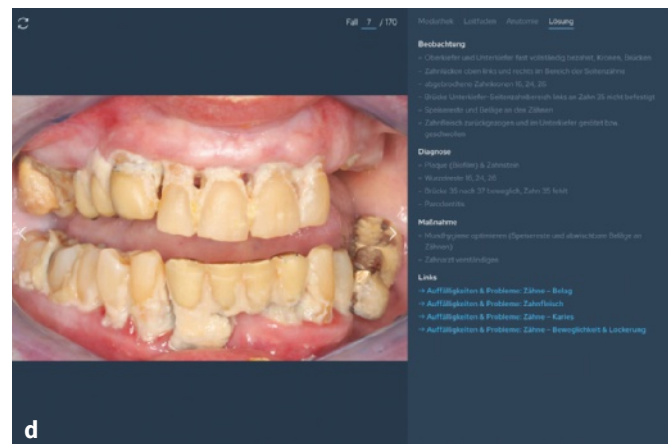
Fall 7 / 170

Musterbsp Leitfaden Anatomie Lösung

Beobachtung

- Oberkiefer und Unterkiefer fast vollständig bezahnt, Kronen, Brücken
- Zahnlücken oben links und rechts im Bereich der Seitenzähne
- abgebrochene Zahnkronen 16, 24, 35
- Brücke Unterkiefer-Seitenzahnbereich links an Zahn 35 nicht befestigt
- Speisereste und Beläge an den Zähnen
- Zahnfleisch zurückgegangen und im Unterkiefer gerötet bzw. geschwollen

Diagnose

- Plaque (Biofilm) & Zahnstein
- Wurzelreste 16, 24, 35
- Brücke 35 nach 37 beweglich, Zahn 35 fehlt
- Parodontitis

Maßnahme

- Mundhygiene optimieren (Speisereste und abgesetzte Beläge an Zähnen)
- Zahnarzt verständigen

Links

→ Auffälligkeiten & Probleme: Zähne – Belag
→ Auffälligkeiten & Probleme: Zahnfleisch
→ Auffälligkeiten & Probleme: Zähne – Karies
→ Auffälligkeiten & Probleme: Zähne – Beweglichkeit & Lockerung

d